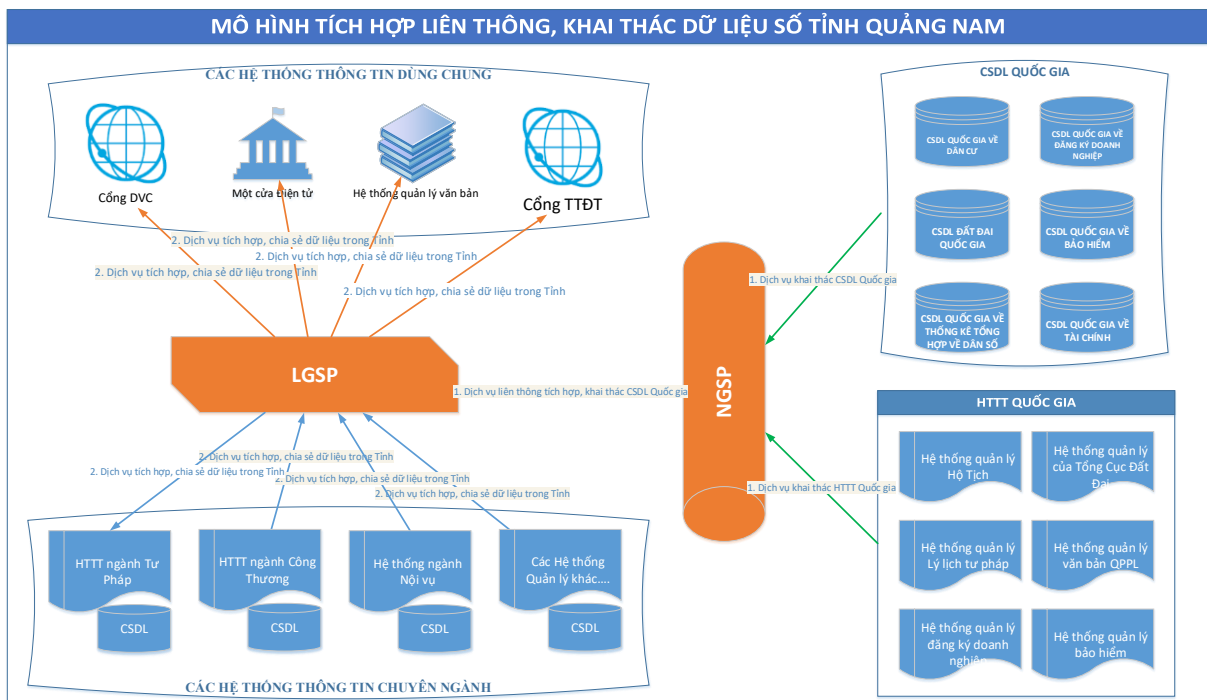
MÔ HÌNH TÍCH HỢP LIÊN THÔNG, KHAI THÁC DỮ LIỆU SỐ TỈNH QUẢNG NAM

CÁC HỆ THỐNG THÔNG TIN DÙNG CHUNG

Cổng DVC

Một cửa điện tử

Hệ thống quản lý văn bản

Cổng TTĐT

2. Dịch vụ tích hợp, chia sẻ dữ liệu trong Tỉnh

2. Dịch vụ tích hợp, chia sẻ dữ liệu trong Tỉnh

2. Dịch vụ tích hợp, chia sẻ dữ liệu trong Tỉnh

2. Dịch vụ tích hợp, chia sẻ dữ liệu trong Tỉnh

LGSP

1. Dịch vụ liên thông tích hợp, khai thác CSDL Quốc gia

NGSP

CSDL QUỐC GIA

CSDL QUỐC GIA VỀ DÂN CƯ

CSDL QUỐC GIA VỀ ĐĂNG KÝ DOANH NGHIỆP

CSDL ĐẤT ĐAI QUỐC GIA

CSDL QUỐC GIA VỀ BẢO HIỂM

CSDL QUỐC GIA VỀ THỐNG KÊ TỔNG HỢP VỀ DÂN SỐ

CSDL QUỐC GIA VỀ TÀI CHÍNH

1. Dịch vụ khai thác CSDL Quốc gia

HTTT QUỐC GIA

Hệ thống quản lý Hộ Tịch

Hệ thống quản lý của Tổng Cục Đất Đai

Hệ thống quản lý Lý lịch tư pháp

Hệ thống quản lý văn bản QPPL

Hệ thống quản lý đăng ký doanh nghiệp

Hệ thống quản lý bảo hiểm

1. Dịch vụ khai thác HTTT Quốc gia

2. Dịch vụ tích hợp, chia sẻ dữ liệu trong Tỉnh

2. Dịch vụ tích hợp, chia sẻ dữ liệu trong Tỉnh

2. Dịch vụ tích hợp, chia sẻ dữ liệu trong Tỉnh

2. Dịch vụ tích hợp, chia sẻ dữ liệu trong Tỉnh

HTTT ngành Tư Pháp

CSDL

HTTT ngành Công Thương

CSDL

Hệ thống ngành Nội vụ

CSDL

Các Hệ thống Quản lý khác....

CSDL

CÁC HỆ THỐNG THÔNG TIN CHUYÊN NGÀNH